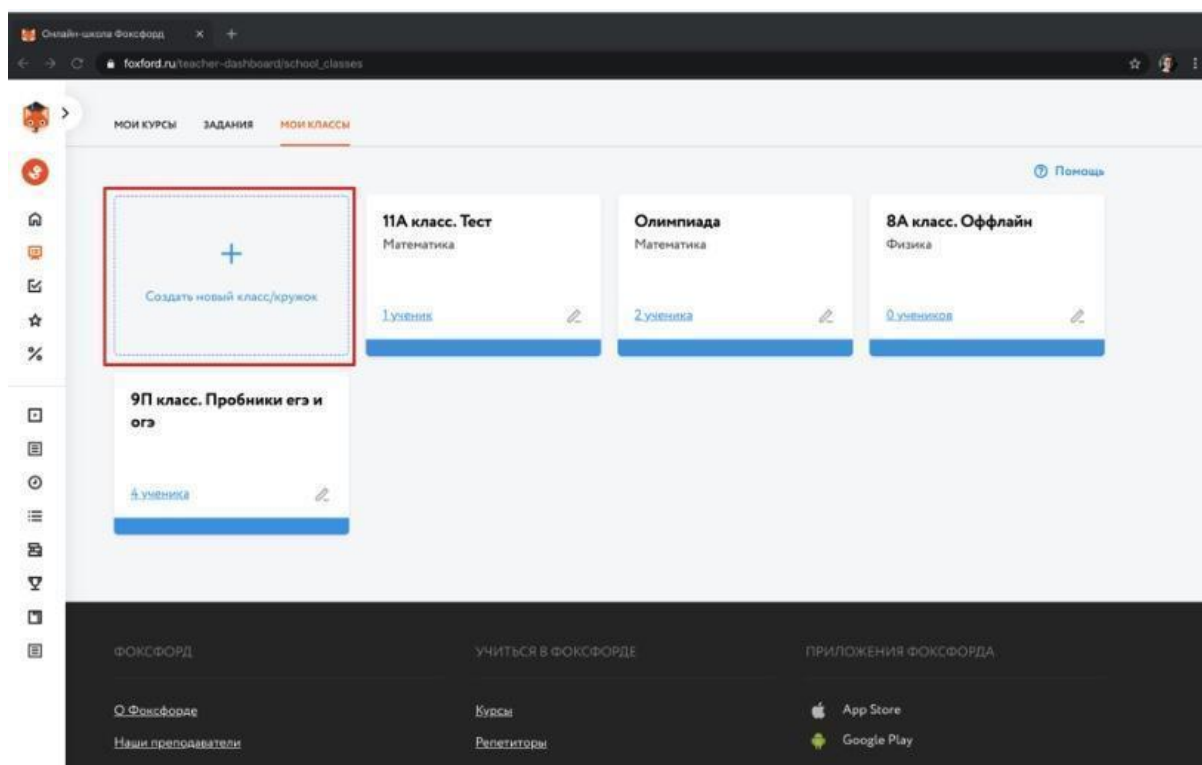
Онлайн-школа Фоксфорд

foxford.ru/teacher-dashboard/school_classes

МОИ КУРСЫ ЗАДАНИЯ МОИ КЛАССЫ

Помощь

+

Создать новый класс/кружок

11А класс. Тест
Математика
1 ученик

Олимпиада
Математика
2 ученика

8А класс. Оффлайн
Физика
0 учеников

9П класс. Пробники егэ и огэ
4 ученика

ФОКСФОРД

О Фоксфорде

Наши преподаватели

УЧИТЬСЯ В ФОКСФОРДЕ

Курсы

Репетиторы

ПРИЛОЖЕНИЯ ФОКСФОРДА

App Store

Google Play